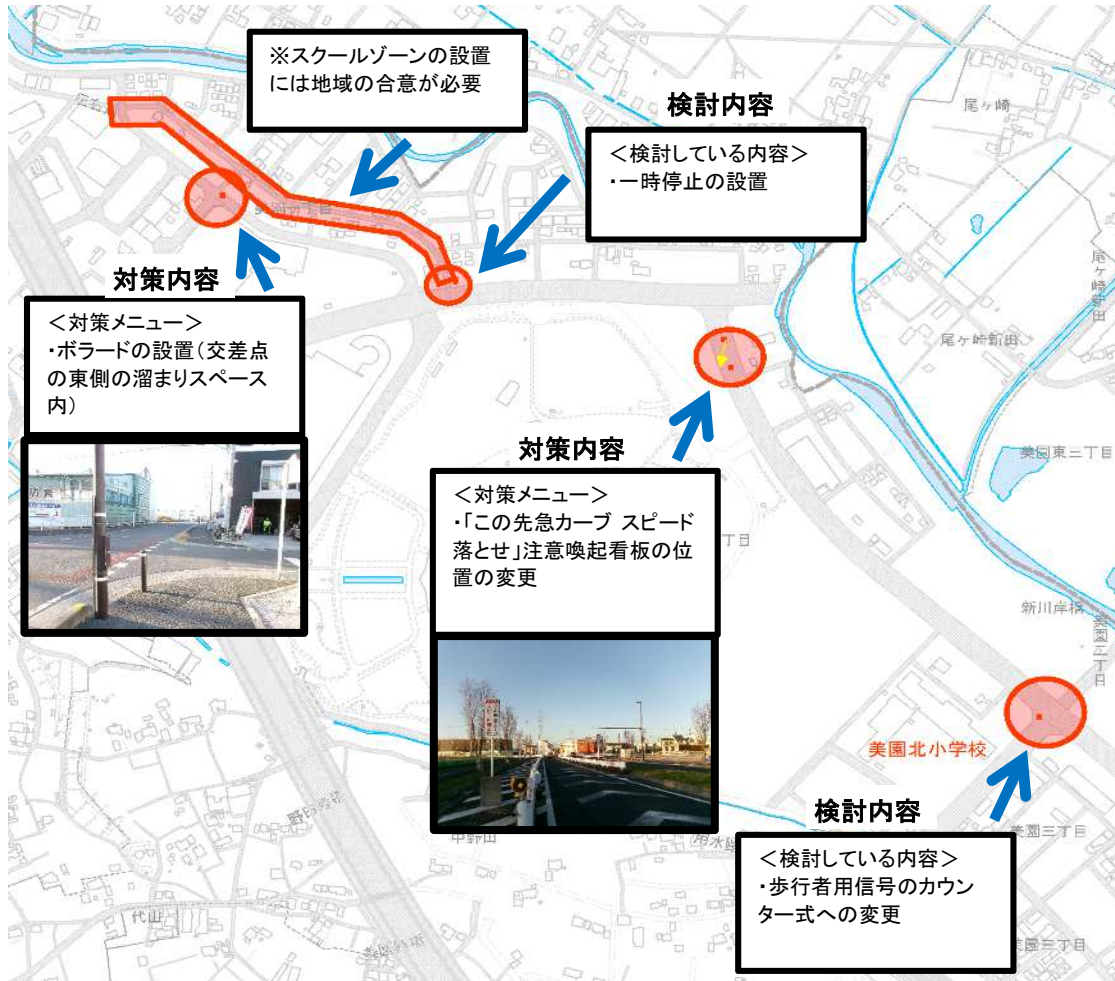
※スクールゾーンの設置には地域の合意が必要

検討内容
＜検討している内容＞
・一時停止の設置

尾ヶ崎

対策内容
＜対策メニュー＞
・ボラードの設置（交差点の東側の溜まりスペース内）

尾ヶ崎新田

尾ヶ崎新田

美園東二丁目

対策内容
＜対策メニュー＞
・「この先急カーブ スピード落とせ」注意喚起看板の位置の変更

新川岸橋

美園二丁目

美園北小学校

検討内容
＜検討している内容＞
・歩行者用信号のカウンター式への変更

美園三丁目

中野田

代山